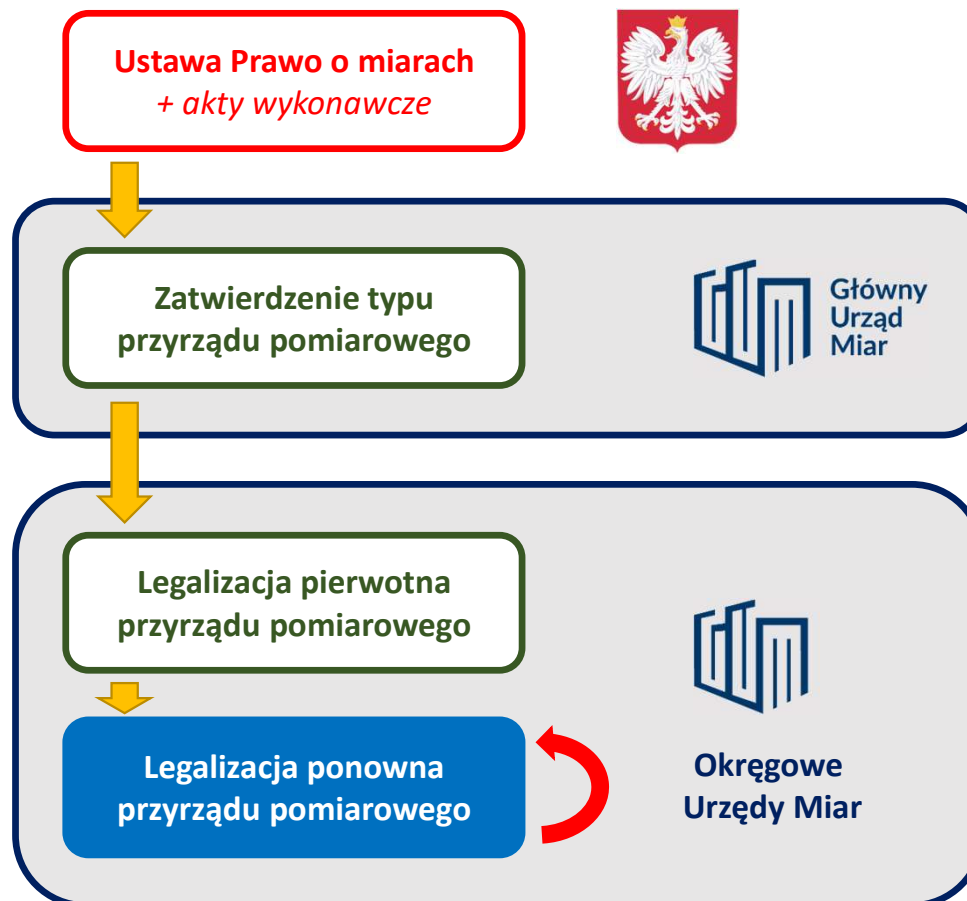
Ustawa Prawo o miarach
+ akty wykonawcze

Zatwierdzenie typu przyrządu pomiarowego

Główny Urząd Miar

Legalizacja pierwotna przyrządu pomiarowego

Legalizacja ponowna przyrządu pomiarowego

Okręgowe Urzędy Miar